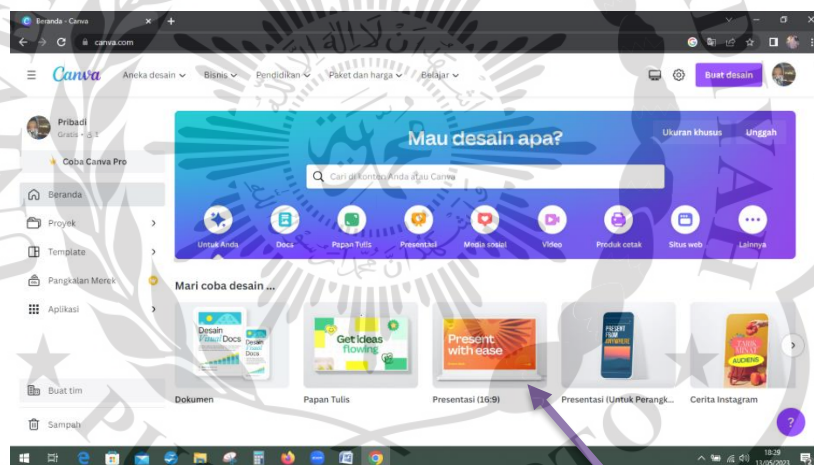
Beranda - Canva
canva.com

Canva
Aneka desain
Bisnis
Pendidikan
Paket dan harga
Belajar
Buat desain

Pribadi
Gratis • 1
Coba Canva Pro
Beranda
Proyek
Template
Pangkalan Merek
Aplikasi
Buat tim
Sampah

Mau desain apa?
Ukuran khusus
Unggah
Cari di konten Anda atau Canva

Untuk Anda
Docs
Papan Tulis
Presentasi
Media sosial
Video
Produk cetak
Situs web
Lainnya

Mari coba desain ...

Desain Visual Docs
Desain Visual Docs
Get ideas flowing
Present with ease
PRESENT FROM ANYWHERE
AUDIENS

Dokumen
Papan Tulis
Presentasi (16:9)
Presentasi (Untuk Perangk...
Cerita Instagram

?

18:29
13/05/2023